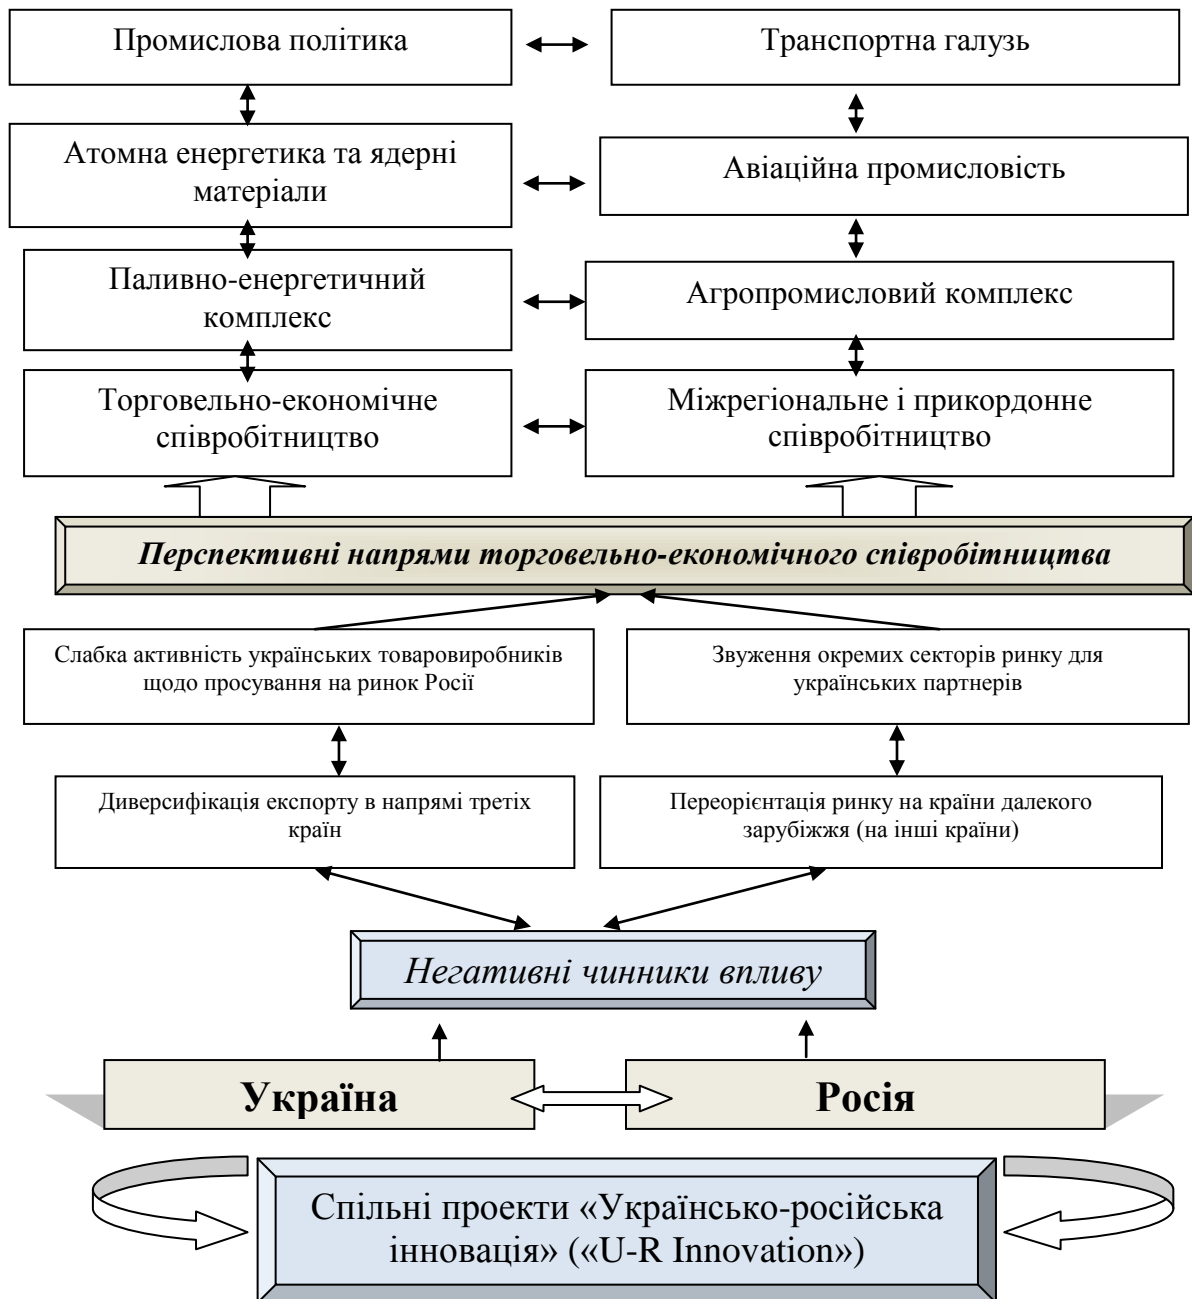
Промислова політика

Транспортна галузь

Атомна енергетика та ядерні матеріали

Авіаційна промисловість

Паливно-енергетичний комплекс

Агропромисловий комплекс

Торговельно-економічне співробітництво

Міжрегіональне і прикордонне співробітництво

Перспективні напрями торговельно-економічного співробітництва

Слабка активність українських товаровиробників щодо просування на ринок Росії

Звуження окремих секторів ринку для українських партнерів

Диверсифікація експорту в напрямі третіх країн

Переорієнтація ринку на країни далекого зарубіжжя (на інші країни)

Негативні чинники впливу

Україна

Росія

Спільні проекти «Українсько-російська інновація» («U-R Innovation»)